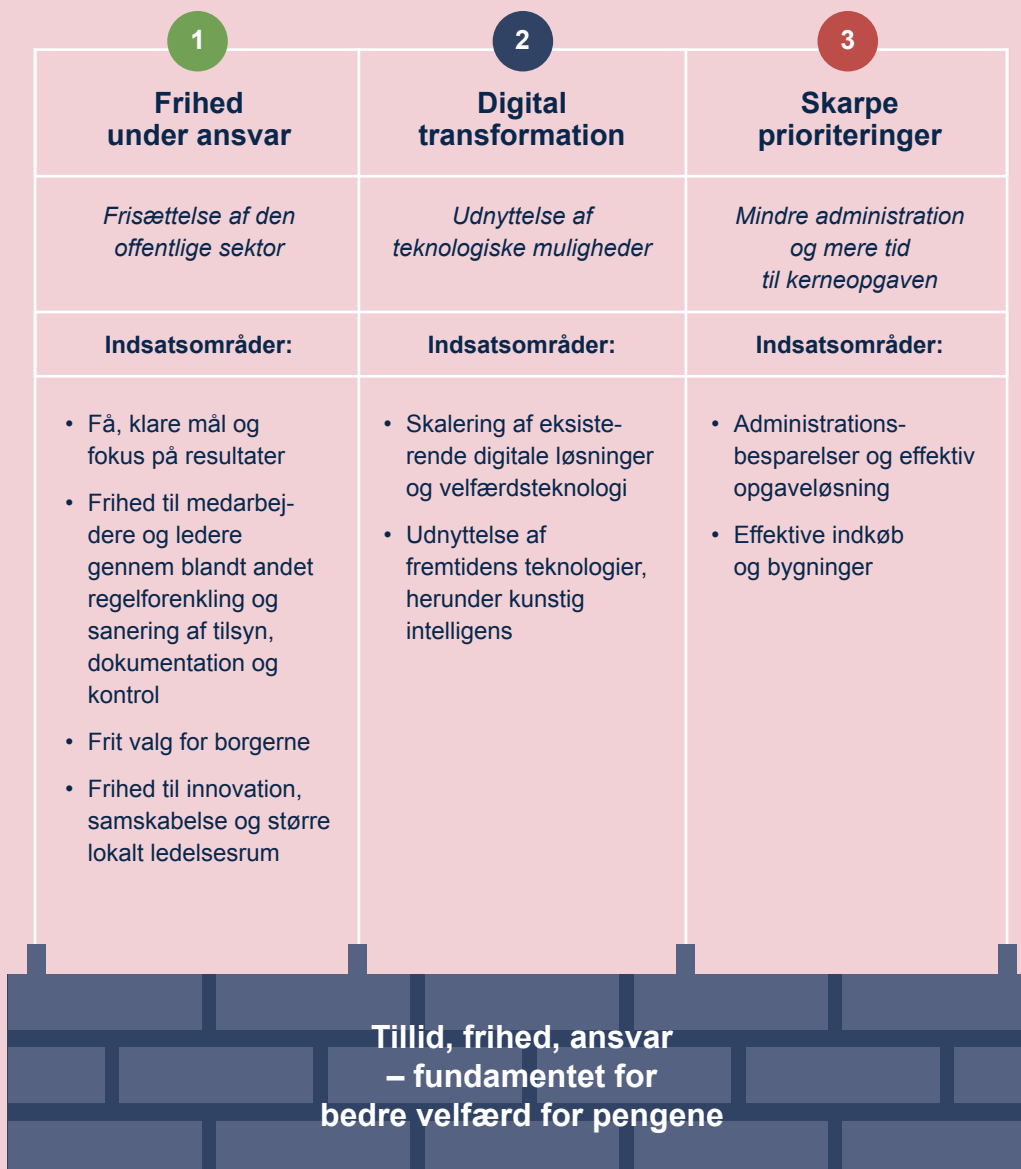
1

Frihed under ansvar

Frisættelse af den offentlige sektor

Indsatsområder:

• Få, klare mål og fokus på resultater
• Frihed til medarbejdere og ledere gennem blandt andet regelforenkling og sanering af tilsyn, dokumentation og kontrol
• Frit valg for borgerne
• Frihed til innovation, samskabelse og større lokalt ledelsesrum

2

Digital transformation

Udnyttelse af teknologiske muligheder

Indsatsområder:

• Skalering af eksisterende digitale løsninger og velfærdsteknologi
• Udnyttelse af fremtidens teknologier, herunder kunstig intelligens

3

Skarpe prioriteringer

Mindre administration og mere tid til kerneopgaven

Indsatsområder:

• Administrationsbesparelser og effektiv opgaveløsning
• Effektive indkøb og bygninger

Tillid, frihed, ansvar – fundamentet for bedre velfærd for pengene